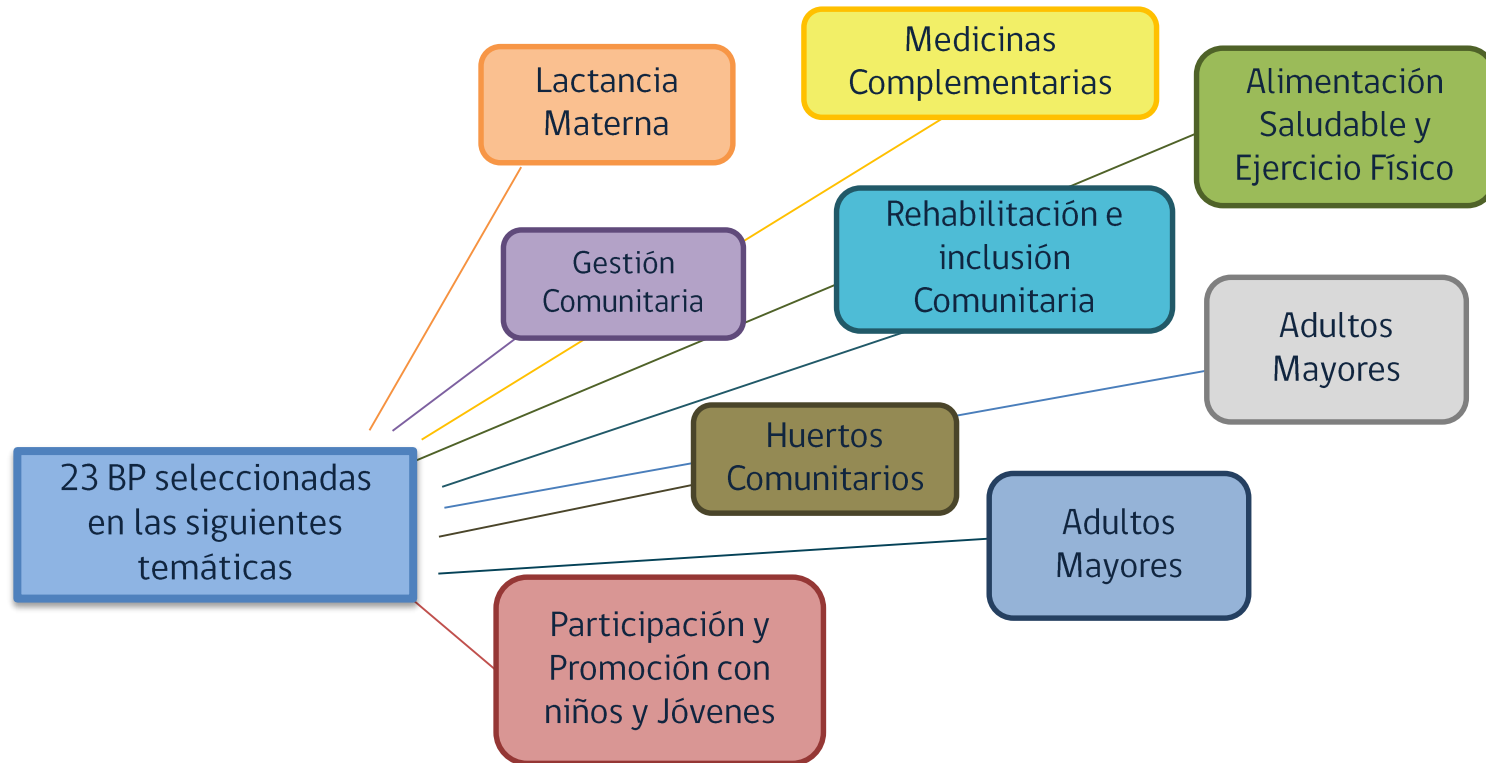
23 BP seleccionadas en las siguientes temáticas

Lactancia Materna

Medicinas Complementarias

Alimentación Saludable y Ejercicio Físico

Gestión Comunitaria

Rehabilitación e inclusión Comunitaria

Adultos Mayores

Huertos Comunitarios

Adultos Mayores

Participación y Promoción con niños y Jóvenes